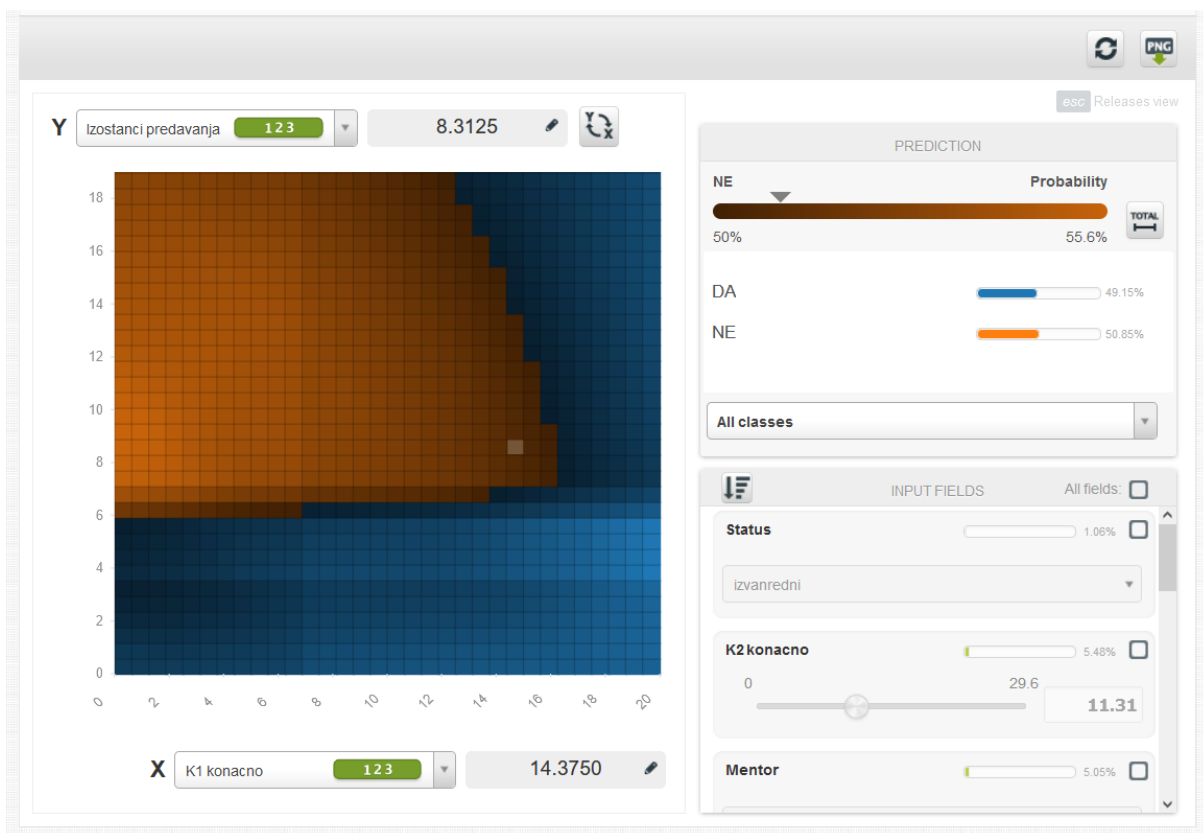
PNG

esc Releases view

Y Izostanci predavanja 123 8.3125

18
16
14
12
10
8
6
4
2
0

0 2 4 6 8 10 12 14 16 18 20

X K1 konacno 123 14.3750

PREDICTION

NE Probability

50% 55.6%

TOTAL

DA 49.15%

NE 50.85%

All classes

INPUT FIELDS All fields:

Status 1.06%

izvanredni

K2 konacno 5.48%

0 29.6

11.31

Mentor 5.05%